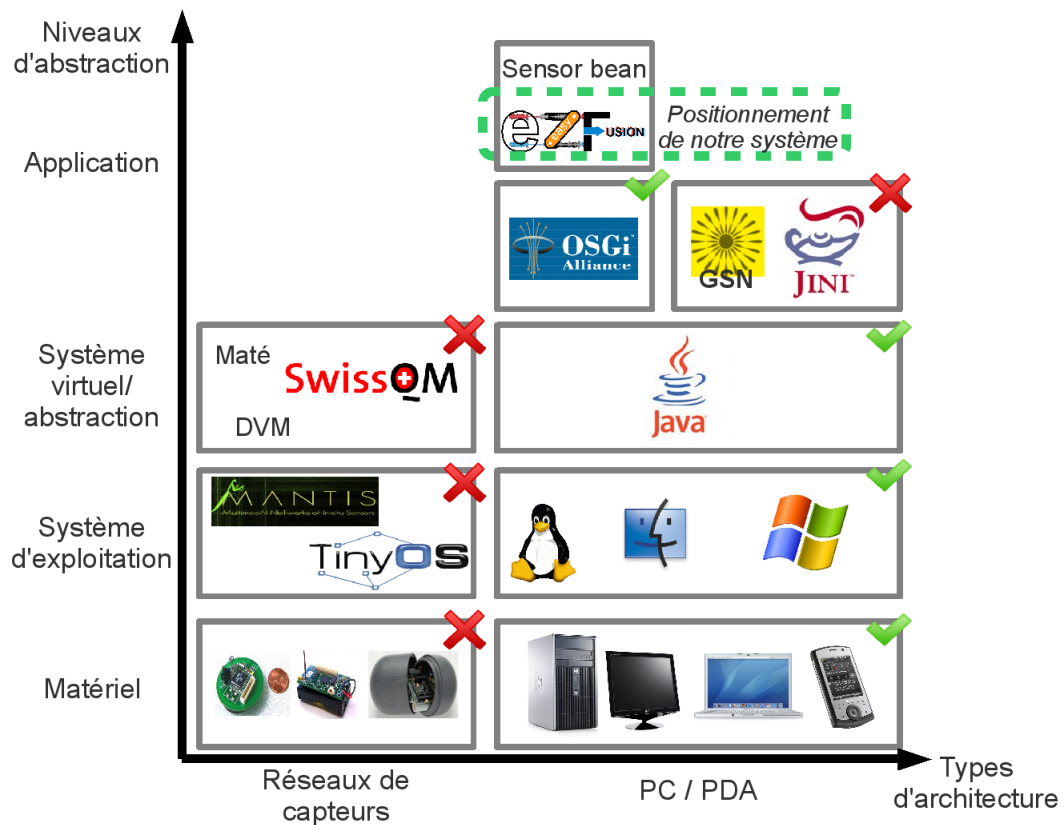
Niveaux d'abstraction

Sensor bean

eZ FUSION

Positionnement de notre système

Application

OSGi Alliance

GSN

JINI

Système virtuel/ abstraction

Maté

SwissQM

DVM

Java

Système d'exploitation

MANTIS

TinyOS

Matériel

Réseaux de capteurs

PC / PDA

Types d'architecture